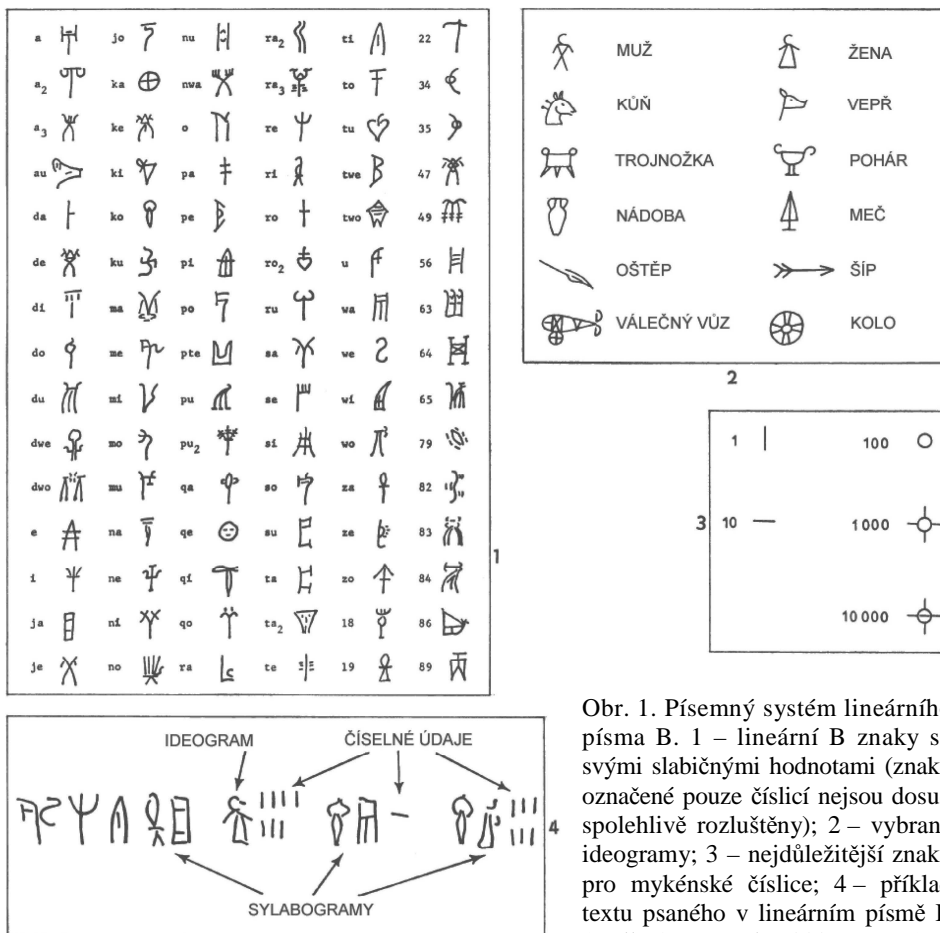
| | | | | | | | | | | | |
|---|---|---|---|---|---|---|---|---|---|---|---|
| a | | jo | | nu | | ra$_2$ | | ti | | 22 | |
| a$_2$ | | ka | | nwa | | ra$_3$ | | to | | 34 | |
| a$_3$ | | ke | | o | | re | | tu | | 35 | |
| au | | ki | | pa | | ri | | twe | | 47 | |
| da | | ko | | pe | | ro | | two | | 49 | |
| de | | ku | | pi | | ro$_2$ | | u | | 56 | |
| di | | ma | | po | | ru | | wa | | 63 | |
| do | | me | | pte | | sa | | we | | 64 | |
| du | | mi | | pu | | se | | wi | | 65 | |
| dwe | | mo | | pu$_2$ | | si | | wo | | 79 | |
| dwo | | mu | | qa | | so | | za | | 82 | |
| e | | na | | qe | | su | | ze | | 83 | |
| i | | ne | | qi | | ta | | zo | | 84 | |
| ja | | ni | | qo | | ta$_2$ | | 18 | | 86 | |
| je | | no | | ra | | te | | 19 | | 89 | |

1

MUŽ
ŽENA
KŮŇ
VEPŘ
TROJNOŽKA
POHÁR
NÁDOBA
MEČ
OŠTĚP
ŠÍP
VÁLEČNÝ VŮZ
KOLO

2

1
100
3
10
1000
10 000

IDEOGRAM
ČÍSELNÉ ÚDAJE
4
SYLABOGRAMY

Obr. 1. Písemný systém lineárníh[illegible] písma B. 1 – lineární B znaky s svými slabičnými hodnotami (znak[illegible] označené pouze číslicí nejsou dosu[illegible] spolehlivě rozluštěny); 2 – vybran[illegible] ideogramy; 3 – nejdůležitější znak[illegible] pro mykénské číslice; 4 – příkla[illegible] textu psaného v lineárním písmě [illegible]